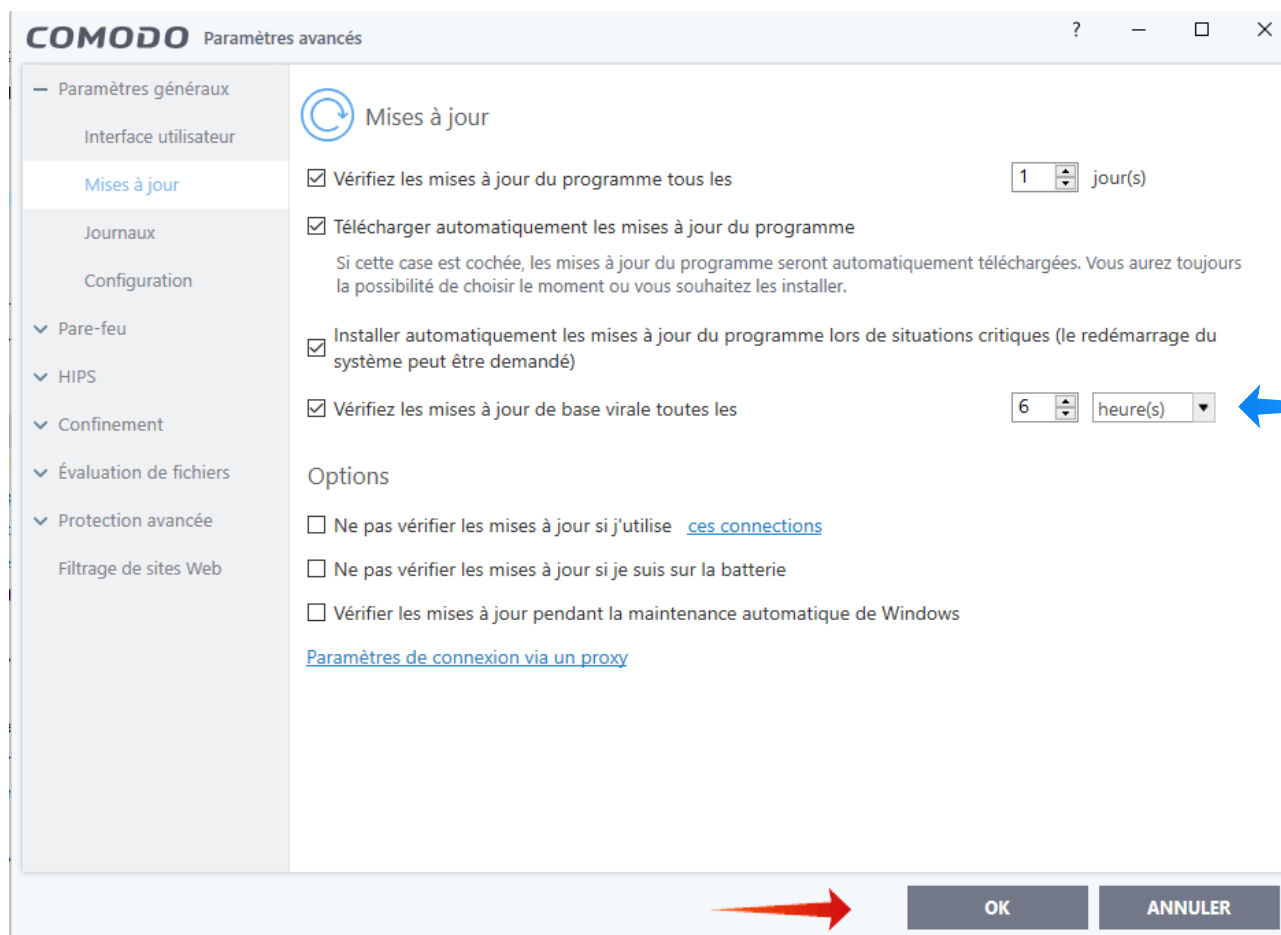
COMODO Paramètres avancés

?

Paramètres généraux
Interface utilisateur
Mises à jour
Journaux
Configuration
Pare-feu
HIPS
Confinement
Évaluation de fichiers
Protection avancée
Filtrage de sites Web

Mises à jour

Vérifiez les mises à jour du programme tous les 1 jour(s)

Télécharger automatiquement les mises à jour du programme

Si cette case est cochée, les mises à jour du programme seront automatiquement téléchargées. Vous aurez toujours la possibilité de choisir le moment ou vous souhaitez les installer.

Installer automatiquement les mises à jour du programme lors de situations critiques (le redémarrage du système peut être demandé)

Vérifiez les mises à jour de base virale toutes les 6 heure(s)

Options

Ne pas vérifier les mises à jour si j'utilise ces connections

Ne pas vérifier les mises à jour si je suis sur la batterie

Vérifier les mises à jour pendant la maintenance automatique de Windows

Paramètres de connexion via un proxy

OK
ANNULER